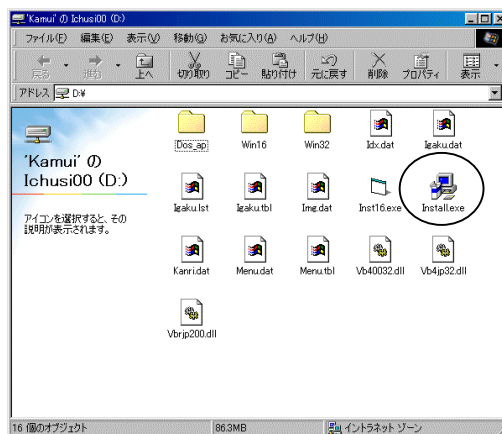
'Kamui' の Ichusi00 (D:)

ファイル(F) 編集(E) 表示(V) 移動(G) お気に入り(A) ヘルプ(H)

戻る 進む 上へ 切り取り コピー 貼り付け 元に戻す 削除 プロパティ 表示

アドレス D:¥

'Kamui' の Ichusi00 (D:)

アイコンを選択すると、その説明が表示されます。

Dos_ap Win16 Win32 Idx.dat Igaku.dat

Igaku.lst Igaku.tbl Img.dat Inst16.exe Install.exe

Kanri.dat Menu.dat Menu.tbl Vb40032.dll Vb4jp32.dll

Vbrjp200.dll

16 個のオブジェクト 86.3MB イントラネット ゾーン